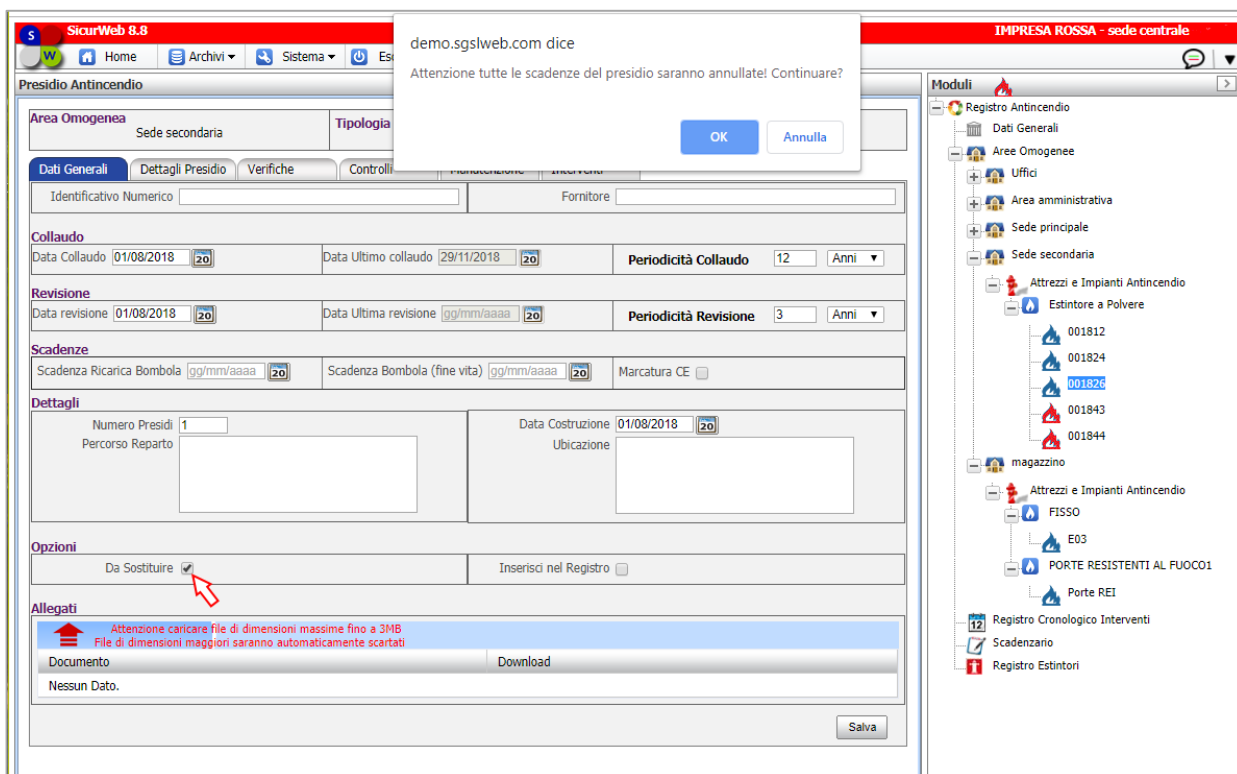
SicurWeb 8.8

IMPRESA ROSSA - sede centrale

Home Archivi Sistema Es

demo.sgslweb.com dice

Attenzione tutte le scadenze del presidio saranno annullate! Continuare?

OK Annulla

Presidio Antincendio

Area Omogenea
Sede secondaria

Tipologia

Dati Generali | Dettagli Presidio | Verifiche | Controlli | Manutenzione | Interventi

Identificativo Numerico

Fornitore

Collaudo
Data Collaudo 01/08/2018 20
Data Ultimo collaudo 29/11/2018 20
Periodicità Collaudo 12 Anni

Revisione
Data revisione 01/08/2018 20
Data Ultima revisione gg/mm/aaaa 20
Periodicità Revisione 3 Anni

Scadenze
Scadenza Ricarica Bombola gg/mm/aaaa 20
Scadenza Bombola (fine vita) gg/mm/aaaa 20
Marcatura CE

Dettagli
Numero Presidi 1
Percorso Reparto
Data Costruzione 01/08/2018 20
Ubicazione

Opzioni
Da Sostituire
Inserisci nel Registro

Allegati
Attenzione caricare file di dimensioni massime fino a 3MB
File di dimensioni maggiori saranno automaticamente scartati

| Documento | Download |
|---|---|
| Nessun Dato. | |

Salva

Moduli
Registro Antincendio
Dati Generali
Aree Omogenee
Uffici
Area amministrativa
Sede principale
Sede secondaria
Attrezzi e Impianti Antincendio
Estintore a Polvere
001812
001824
001826
001843
001844
magazzino
Attrezzi e Impianti Antincendio
FISSO
E03
PORTE RESISTENTI AL FUOCO1
Porte REI
12 Registro Cronologico Interventi
Scadenzario
Registro Estintori